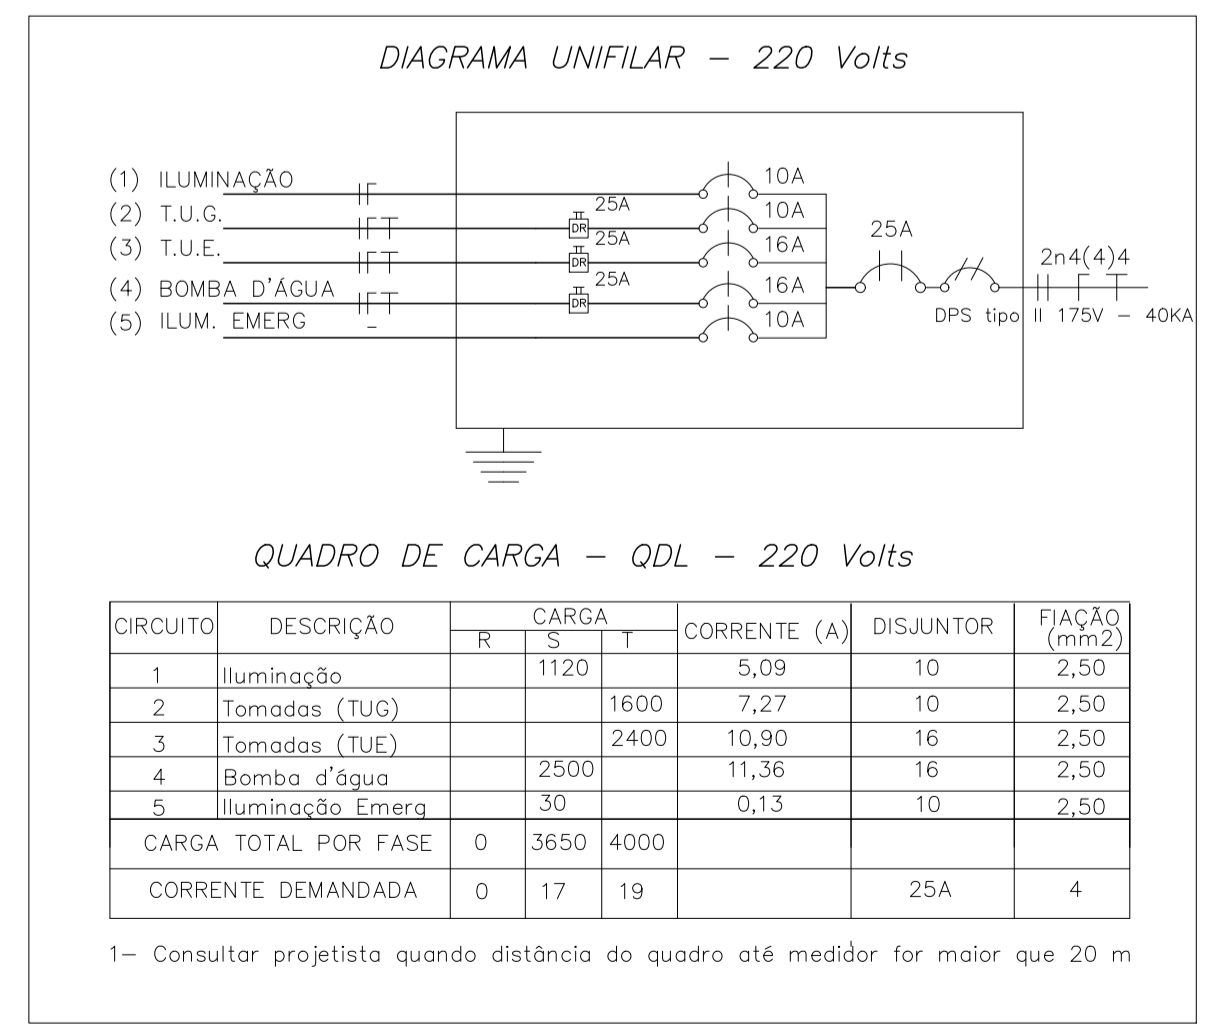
DIAGRAMA UNIFILAR – 220 Volts

(1) ILUMINAÇÃO
(2) T.U.G.
(3) T.U.E.
(4) BOMBA D'ÁGUA
(5) ILUM. EMERG

DR 25A
DR 25A
DR 25A

10A
10A
16A
16A
10A

25A

DPS tipo II 175V – 40KA

2n4(4)4

QUADRO DE CARGA – QDL – 220 Volts

| CIRCUITO | DESCRIÇÃO | CARGA R | CARGA S | CARGA T | CORRENTE (A) | DISJUNTOR | FIAÇÃO (mm2) |
|---|---|---|---|---|---|---|---|
| 1 | Iluminação | | 1120 | | 5,09 | 10 | 2,50 |
| 2 | Tomadas (TUG) | | | 1600 | 7,27 | 10 | 2,50 |
| 3 | Tomadas (TUE) | | | 2400 | 10,90 | 16 | 2,50 |
| 4 | Bomba d'água | | 2500 | | 11,36 | 16 | 2,50 |
| 5 | Iluminação Emerg | | 30 | | 0,13 | 10 | 2,50 |
| CARGA TOTAL POR FASE | | 0 | 3650 | 4000 | | | |
| CORRENTE DEMANDADA | | 0 | 17 | 19 | | 25A | 4 |

1– Consultar projetista quando distância do quadro até medidor for maior que 20 m